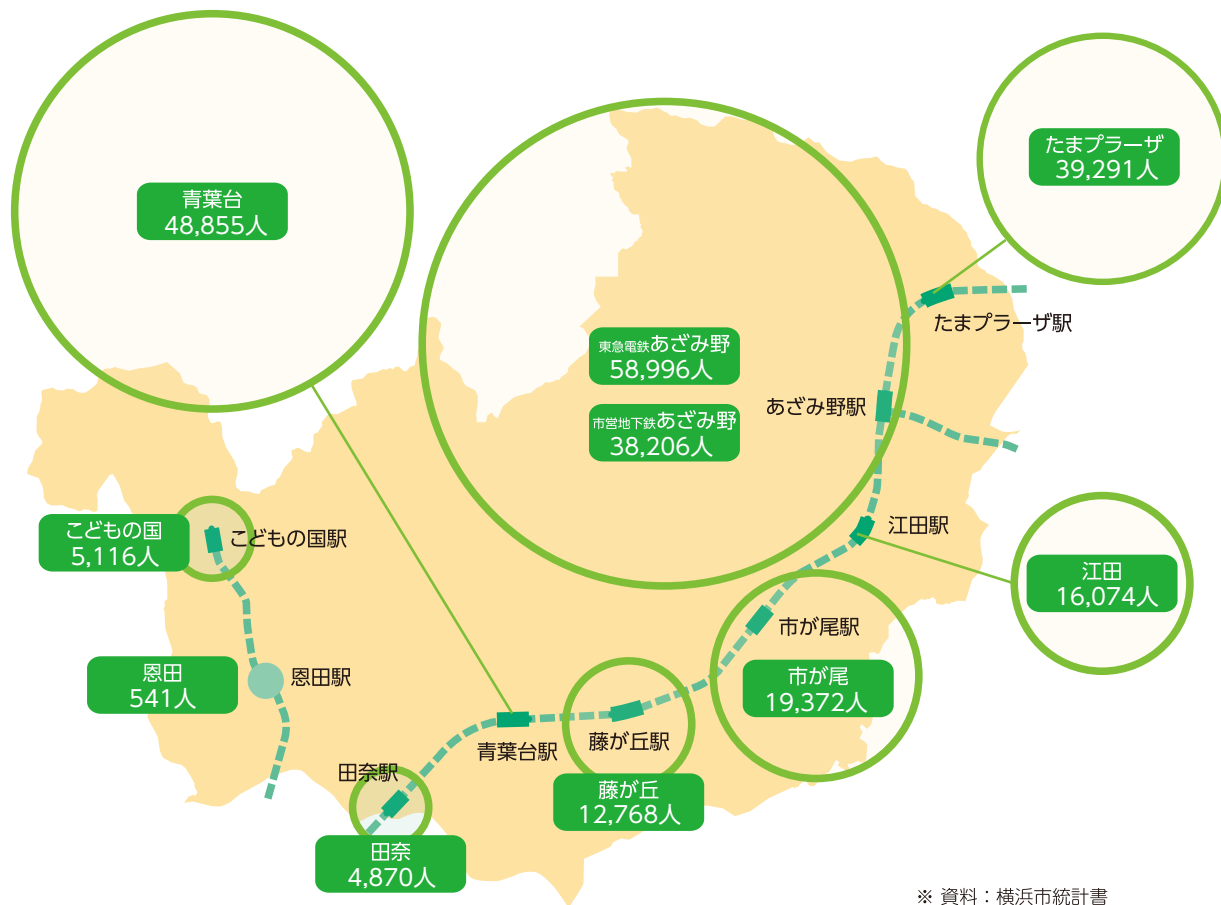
青葉台
48,855人

東急電鉄あざみ野
58,996人

市営地下鉄あざみ野
38,206人

たまプラーザ
39,291人

たまプラーザ駅

あざみ野駅

江田駅

江田
16,074人

こどもの国
5,116人

こどもの国駅

恩田
541人

恩田駅

市が尾駅

市が尾
19,372人

藤が丘駅

青葉台駅

田奈駅

藤が丘
12,768人

田奈
4,870人

※ 資料：横浜市統計書